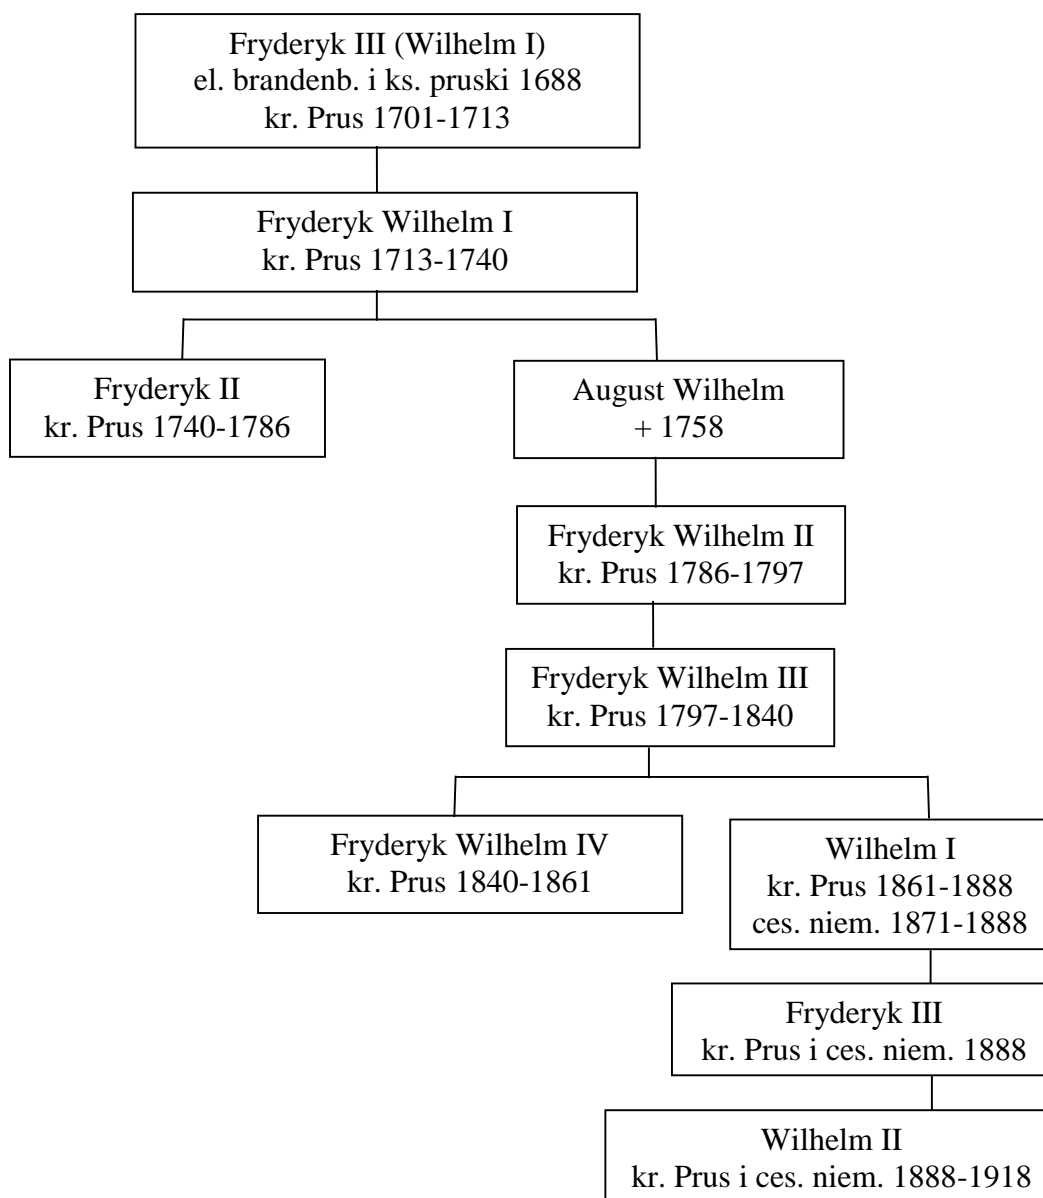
Fryderyk III (Wilhelm I)
el. brandenb. i ks. pruski 1688
kr. Prus 1701-1713

Fryderyk Wilhelm I
kr. Prus 1713-1740

Fryderyk II
kr. Prus 1740-1786

August Wilhelm
+ 1758

Fryderyk Wilhelm II
kr. Prus 1786-1797

Fryderyk Wilhelm III
kr. Prus 1797-1840

Fryderyk Wilhelm IV
kr. Prus 1840-1861

Wilhelm I
kr. Prus 1861-1888
ces. niem. 1871-1888

Fryderyk III
kr. Prus i ces. niem. 1888

Wilhelm II
kr. Prus i ces. niem. 1888-1918